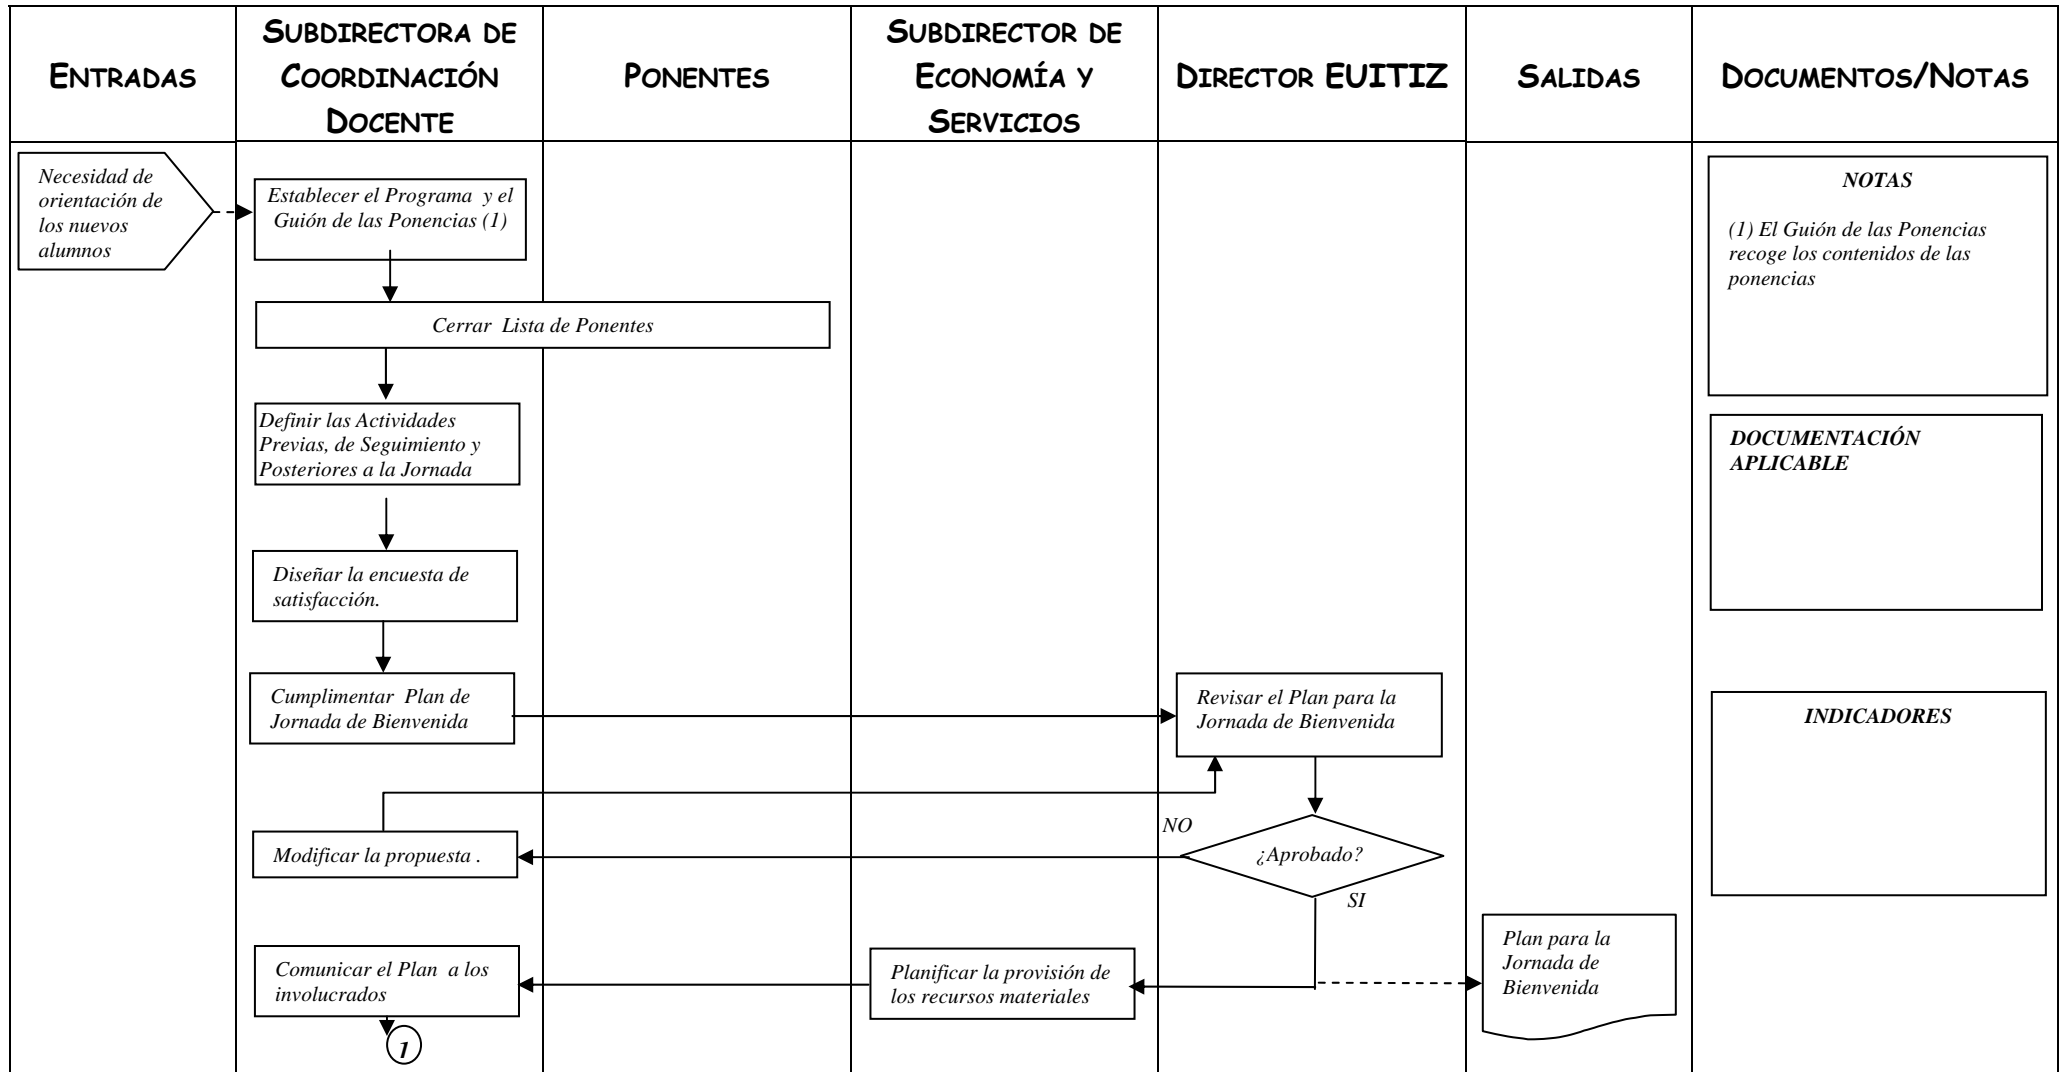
| ENTRADAS | SUBDIRECTORA DE COORDINACIÓN DOCENTE | PONENTES | SUBDIRECTOR DE ECONOMÍA Y SERVICIOS | DIRECTOR EUITIZ | SALIDAS | DOCUMENTOS/NOTAS |
|---|---|---|---|---|---|---|

Necesidad de orientación de los nuevos alumnos

Establecer el Programa y el Guión de las Ponencias (1)

Cerrar Lista de Ponentes

Definir las Actividades Previas, de Seguimiento y Posteriores a la Jornada

Diseñar la encuesta de satisfacción.

Cumplimentar Plan de Jornada de Bienvenida

Revisar el Plan para la Jornada de Bienvenida

NO

Modificar la propuesta .

¿Aprobado?

SI

Comunicar el Plan a los involucrados

1

Planificar la provisión de los recursos materiales

Plan para la Jornada de Bienvenida

NOTAS

(1) El Guión de las Ponencias recoge los contenidos de las ponencias

DOCUMENTACIÓN APLICABLE

INDICADORES